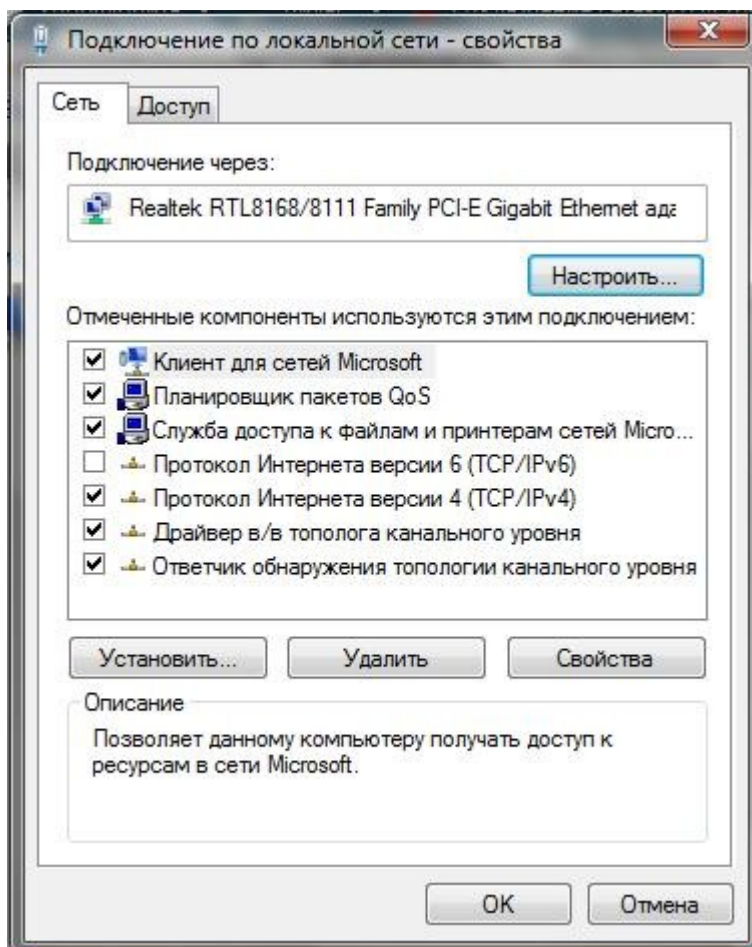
Подключение по локальной сети - свойства

Сеть | Доступ

Подключение через:

Realtek RTL8168/8111 Family PCI-E Gigabit Ethernet ада

Настроить...

Отмеченные компоненты используются этим подключением:

Клиент для сетей Microsoft
Планировщик пакетов QoS
Служба доступа к файлам и принтерам сетей Micro...
Протокол Интернета версии 6 (TCP/IPv6)
Протокол Интернета версии 4 (TCP/IPv4)
Драйвер в/в тополога канального уровня
Ответчик обнаружения топологии канального уровня

Установить... | Удалить | Свойства

Описание

Позволяет данному компьютеру получать доступ к ресурсам в сети Microsoft.

OK | Отмена